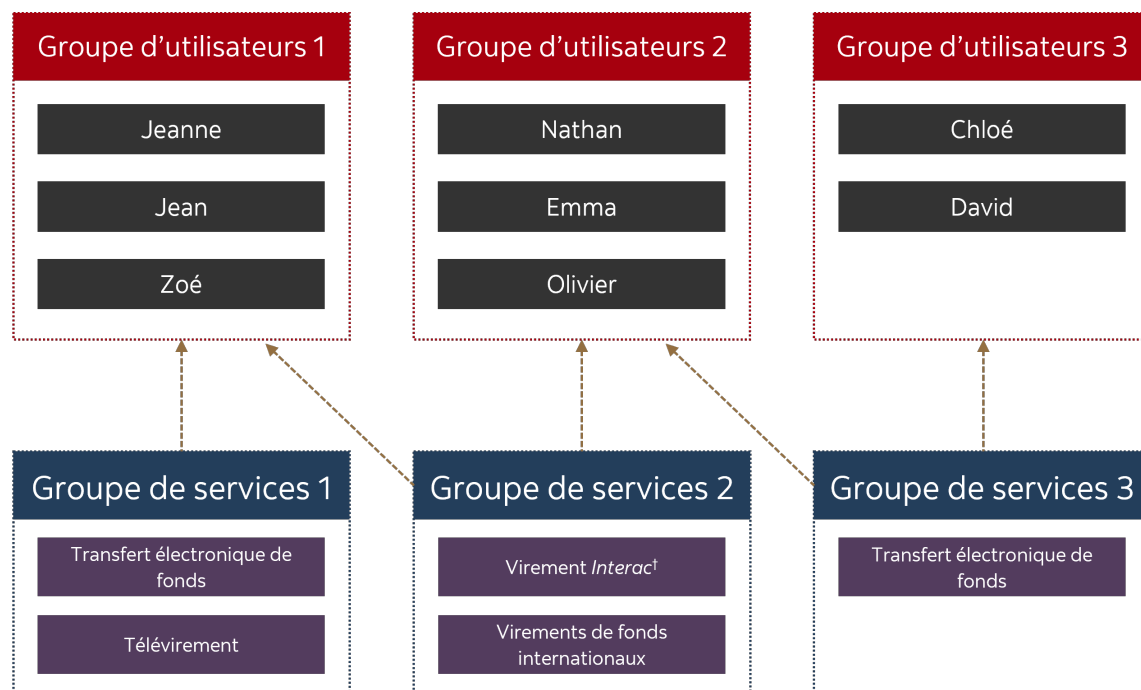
Groupe d’utilisateurs 1

Jeanne

Jean

Zoé

Groupe d’utilisateurs 2

Nathan

Emma

Olivier

Groupe d’utilisateurs 3

Chloé

David

Groupe de services 1

Transfert électronique de fonds

Télévirement

Groupe de services 2

Virement *Interac*$^{\dagger}$

Virements de fonds internationaux

Groupe de services 3

Transfert électronique de fonds